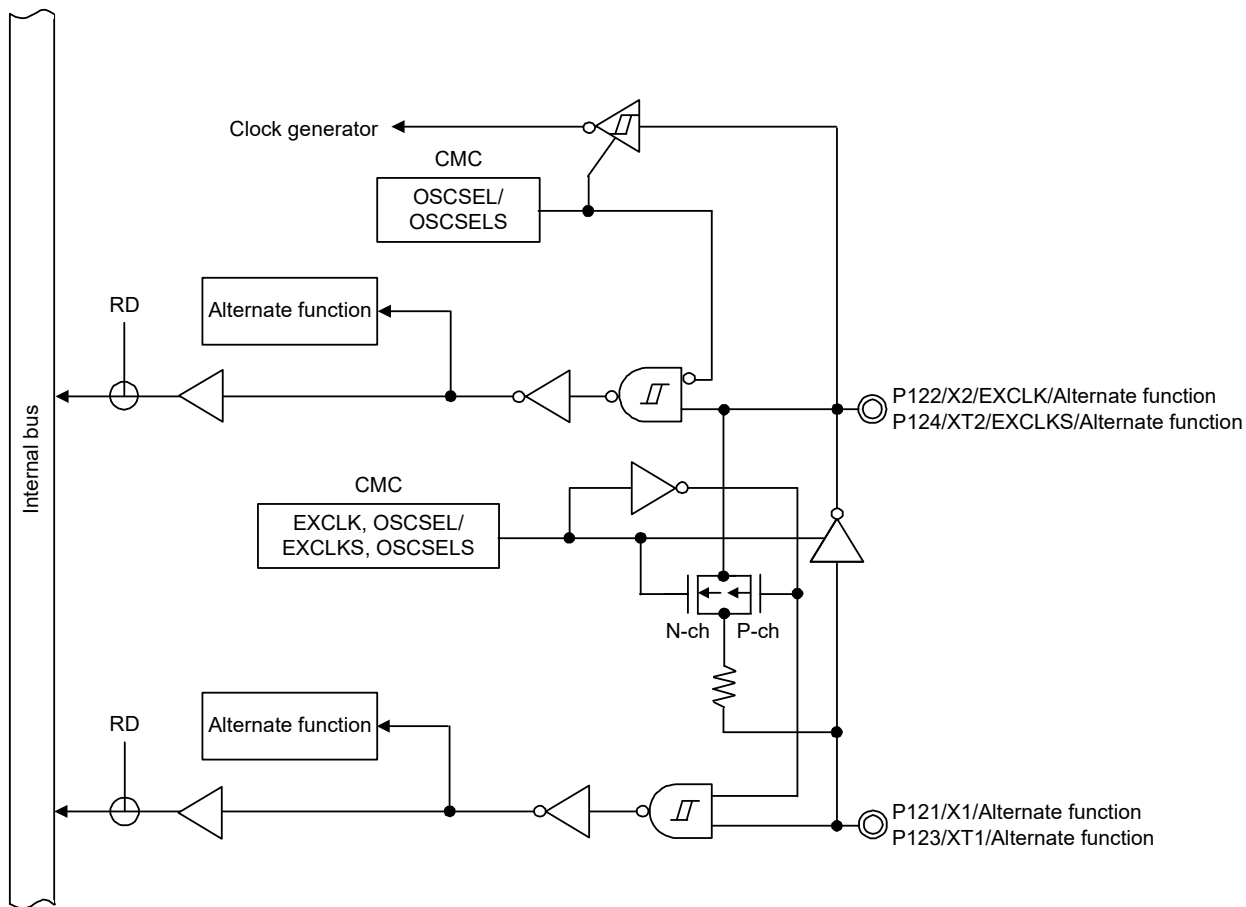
Internal bus

Clock generator

CMC

OSCSEL/
OSCSELS

RD

Alternate function

P122/X2/EXCLK/Alternate function
P124/XT2/EXCLKS/Alternate function

CMC

EXCLK, OSCSEL/
EXCLKS, OSCSELS

N-ch

P-ch

RD

Alternate function

P121/X1/Alternate function
P123/XT1/Alternate function